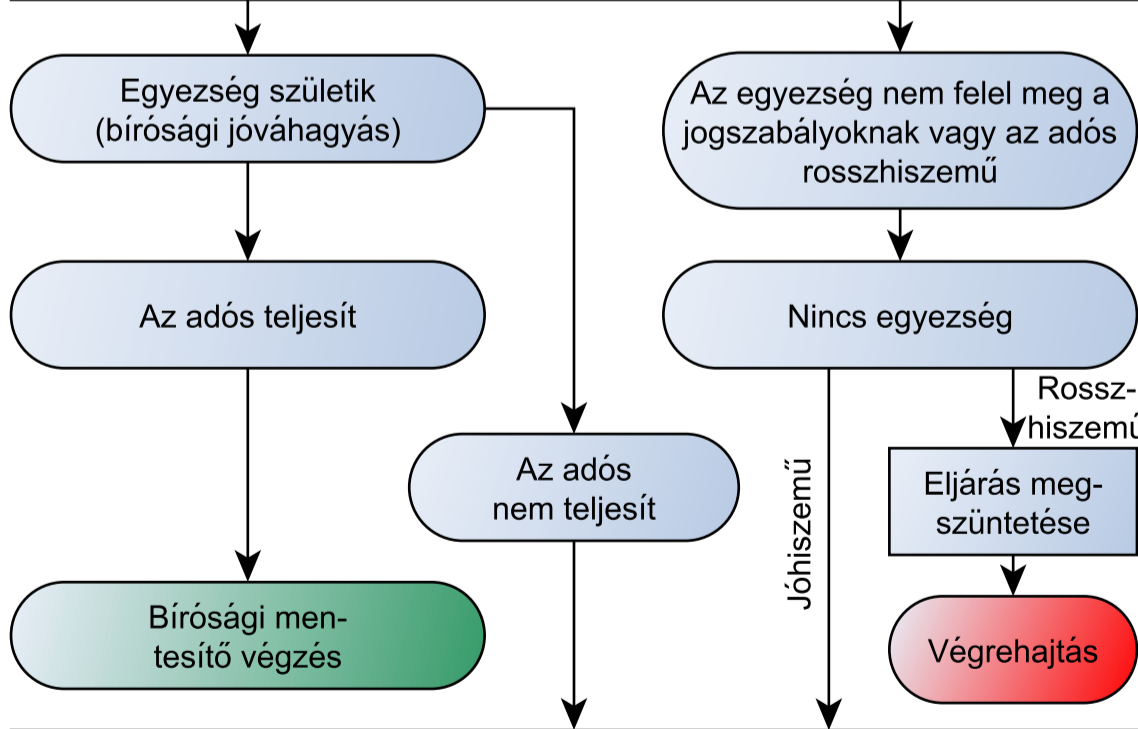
Egyezség születik (bírósági jóváhagyás)

Az adós teljesít

Bírósági mentesítő végzés

Az adós nem teljesít

Az egyezség nem felel meg a jogszabályoknak vagy az adós rosszhiszemű

Nincs egyezség

Jóhiszemű

Rosszhiszemű

Eljárás megszüntetése

Végrehajtás